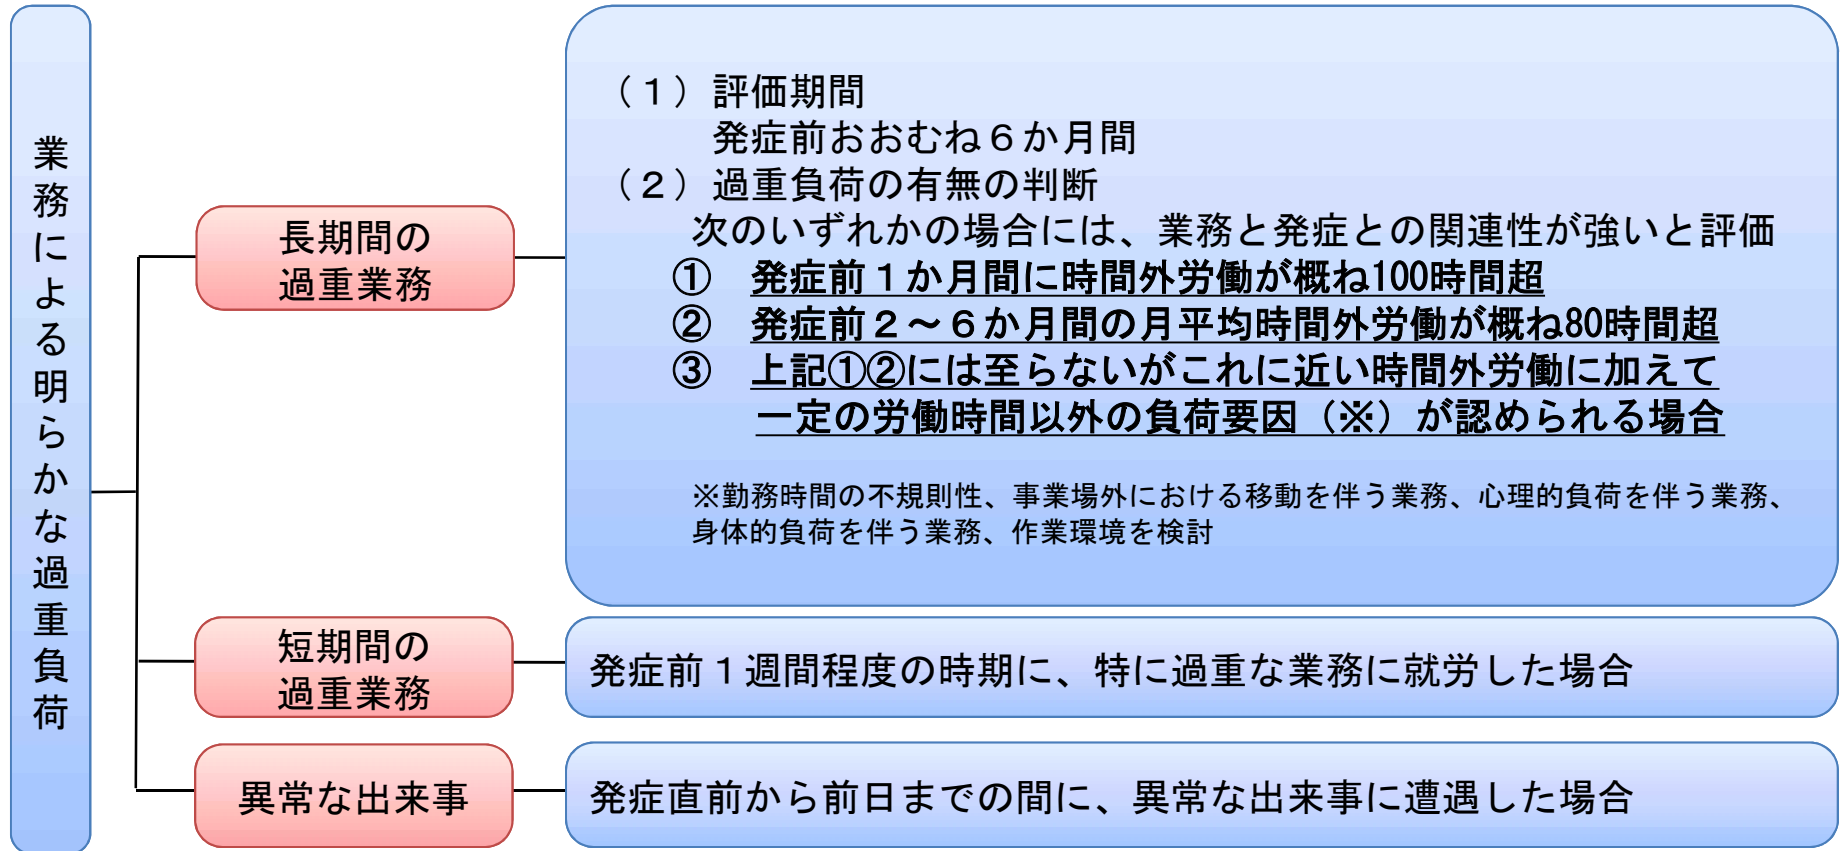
業務による明らかな過重負荷

長期間の過重業務

（１）評価期間
発症前おおむね６か月間
（２）過重負荷の有無の判断
次のいずれかの場合には、業務と発症との関連性が強いと評価
①　発症前１か月間に時間外労働が概ね100時間超
②　発症前２～６か月間の月平均時間外労働が概ね80時間超
③　上記①②には至らないがこれに近い時間外労働に加えて一定の労働時間以外の負荷要因（※）が認められる場合

※勤務時間の不規則性、事業場外における移動を伴う業務、心理的負荷を伴う業務、身体的負荷を伴う業務、作業環境を検討

短期間の過重業務

発症前１週間程度の時期に、特に過重な業務に就労した場合

異常な出来事

発症直前から前日までの間に、異常な出来事に遭遇した場合